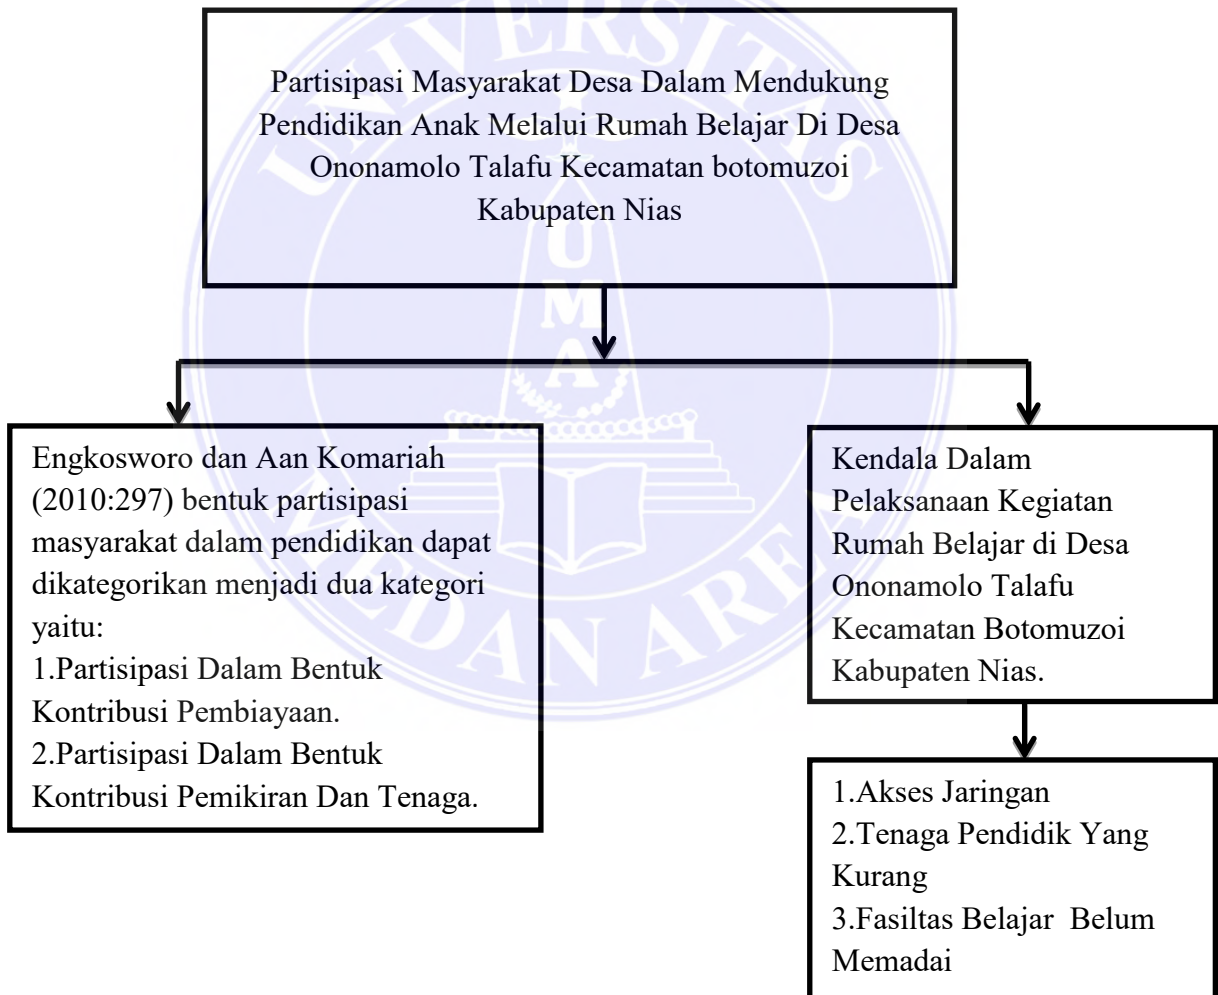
Partisipasi Masyarakat Desa Dalam Mendukung Pendidikan Anak Melalui Rumah Belajar Di Desa Ononamolo Talafu Kecamatan botomuzoi Kabupaten Nias

Engkosworo dan Aan Komariah (2010:297) bentuk partisipasi masyarakat dalam pendidikan dapat dikategorikan menjadi dua kategori yaitu:
1.Partisipasi Dalam Bentuk Kontribusi Pembiayaan.
2.Partisipasi Dalam Bentuk Kontribusi Pemikiran Dan Tenaga.

Kendala Dalam Pelaksanaan Kegiatan Rumah Belajar di Desa Ononamolo Talafu Kecamatan Botomuzoi Kabupaten Nias.

1.Akses Jaringan
2.Tenaga Pendidik Yang Kurang
3.Fasiltas Belajar Belum Memadai

UNIVERSITAS MEDAN AREA